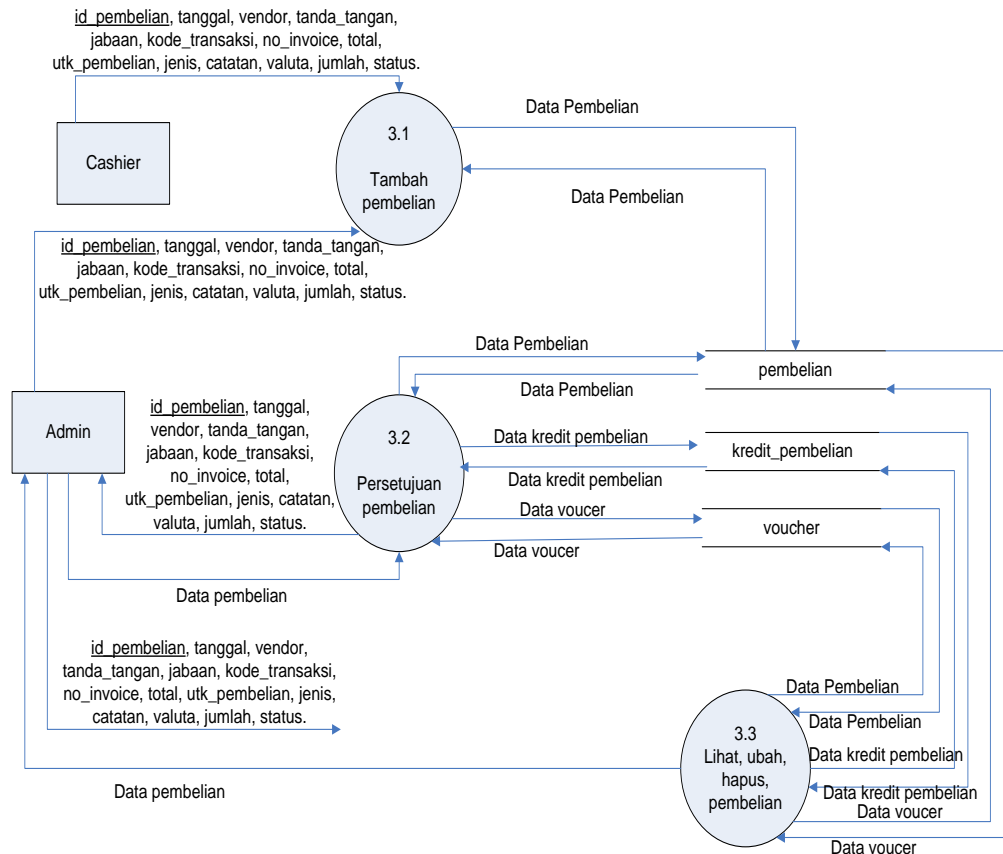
id_pembelian, tanggal, vendor, tanda_tangan, jabaan, kode_transaksi, no_invoice, total, utk_pembelian, jenis, catatan, valuta, jumlah, status.

Cashier

3.1
Tambah pembelian

Data Pembelian

Data Pembelian

id_pembelian, tanggal, vendor, tanda_tangan, jabaan, kode_transaksi, no_invoice, total, utk_pembelian, jenis, catatan, valuta, jumlah, status.

Data Pembelian

pembelian

Data Pembelian

Admin

id_pembelian, tanggal, vendor, tanda_tangan, jabaan, kode_transaksi, no_invoice, total, utk_pembelian, jenis, catatan, valuta, jumlah, status.

3.2
Persetujuan pembelian

Data kredit pembelian

kredit_pembelian

Data kredit pembelian

Data voucer

voucher

Data voucer

Data pembelian

id_pembelian, tanggal, vendor, tanda_tangan, jabaan, kode_transaksi, no_invoice, total, utk_pembelian, jenis, catatan, valuta, jumlah, status.

Data Pembelian

Data Pembelian

3.3
Lihat, ubah, hapus, pembelian

Data kredit pembelian

Data pembelian

Data kredit pembelian

Data voucer

Data voucer